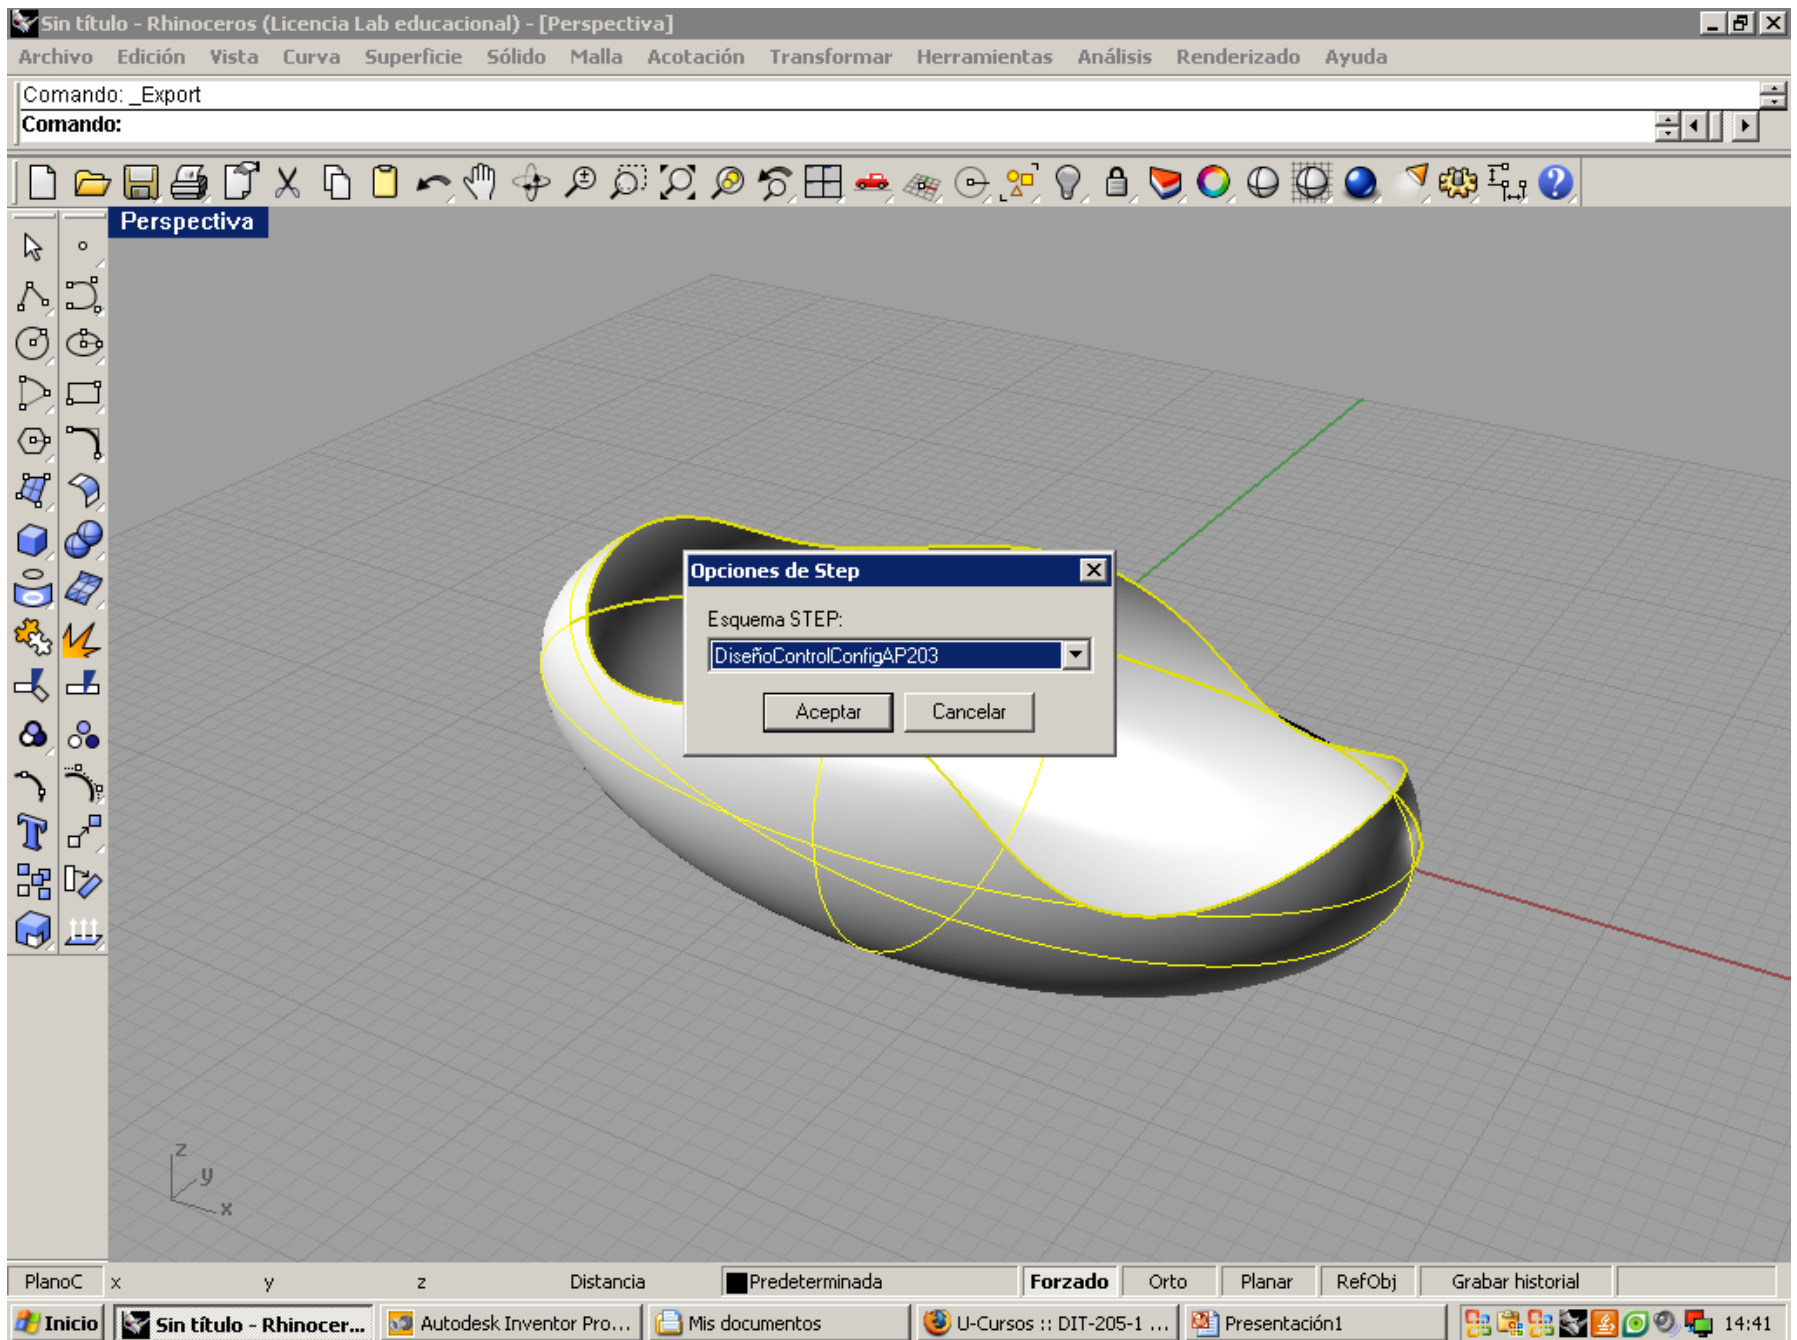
Sin título - Rhinoceros (Licencia Lab educacional) - [Perspectiva]

Archivo Edición Vista Curva Superficie Sólido Malla Acotación Transformar Herramientas Análisis Renderizado Ayuda

Comando: _Export
Comando:

Perspectiva

Opciones de Step
Esquema STEP:
DiseñoControlConfigAP203
Aceptar Cancelar

z
y
x

PlanoC x y z Distancia Predeterminada Forzado Orto Planar RefObj Grabar historial

Inicio | Sin título - Rhinocer... | Autodesk Inventor Pro... | Mis documentos | U-Cursos :: DIT-205-1 ... | Presentación1 | 14:41